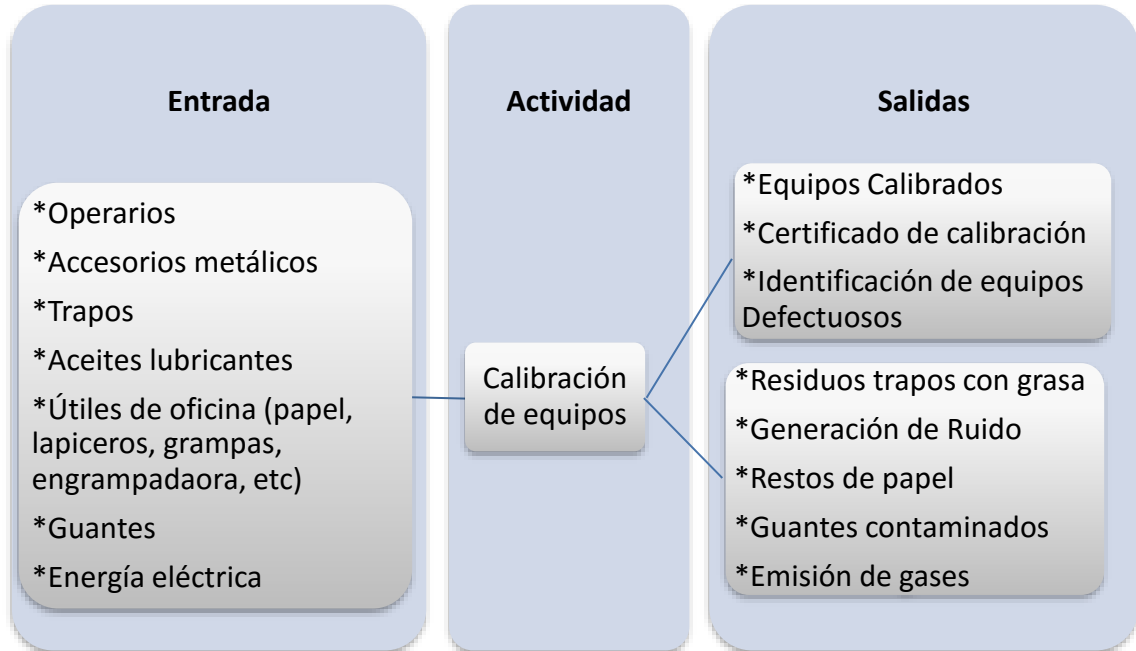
Entrada

*Operarios
*Accesorios metálicos
*Trapos
*Aceites lubricantes
*Útiles de oficina (papel, lapiceros, grampas, engrampadaora, etc)
*Guantes
*Energía eléctrica

Actividad

Calibración de equipos

Salidas

*Equipos Calibrados
*Certificado de calibración
*Identificación de equipos Defectuosos

*Residuos trapos con grasa
*Generación de Ruido
*Restos de papel
*Guantes contaminados
*Emisión de gases